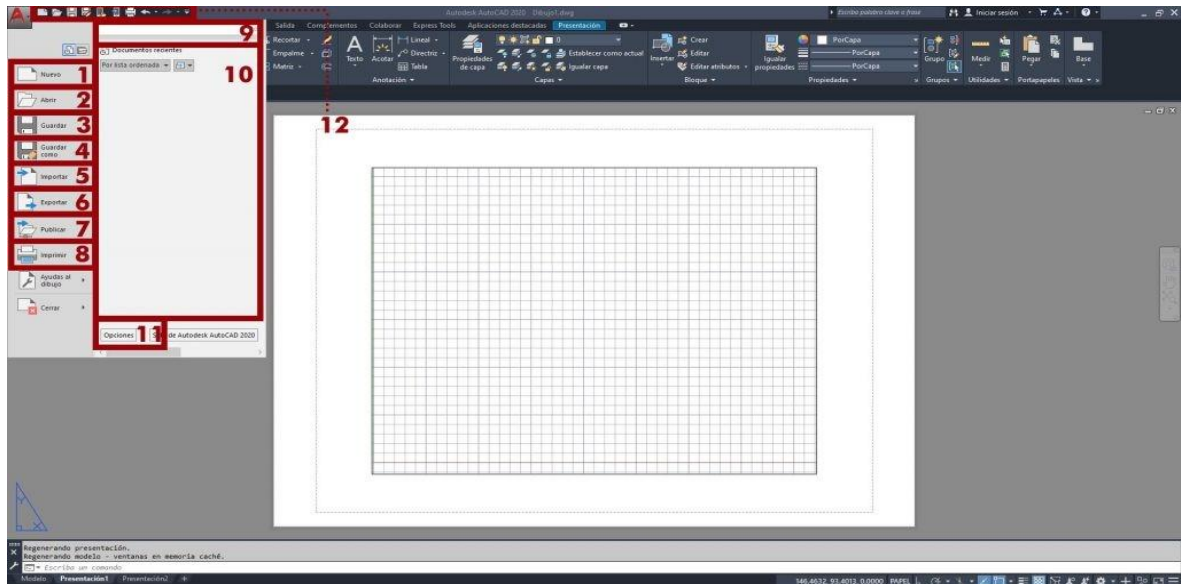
Autodesk AutoCAD 2020 Dibujo1.dwg

Escriba palabra clave o frase

Iniciar sesión

Salida Complementos Colaborar Express Tools Aplicaciones destacadas Presentación

Recortar
Empalme
Matriz
Texto
Acotar
Lineal
Directriz
Tabla
Anotación
Propiedades de capa
Establecer como actual
Igualar capa
Capas
Insertar
Crear
Editar
Editar atributos
Bloque
Igualar propiedades
PorCapa
PorCapa
PorCapa
Propiedades
Grupo
Grupos
Medir
Utilidades
Pegar
Portapapeles
Base
Vista

9

Documentos recientes

Por lista ordenada

10

Nuevo 1

Abrir 2

Guardar 3

Guardar como 4

Importar 5

Exportar 6

Publicar 7

Imprimir 8

Ayudas al dibujo

Cerrar

Opciones 11 de Autodesk AutoCAD 2020

12

Regenerando presentación.
Regenerando modelo - ventanas en memoria caché.
Escriba un comando

Modelo Presentación1 Presentación2 +

146.4632, 93.4013, 0.0000 PAPEL